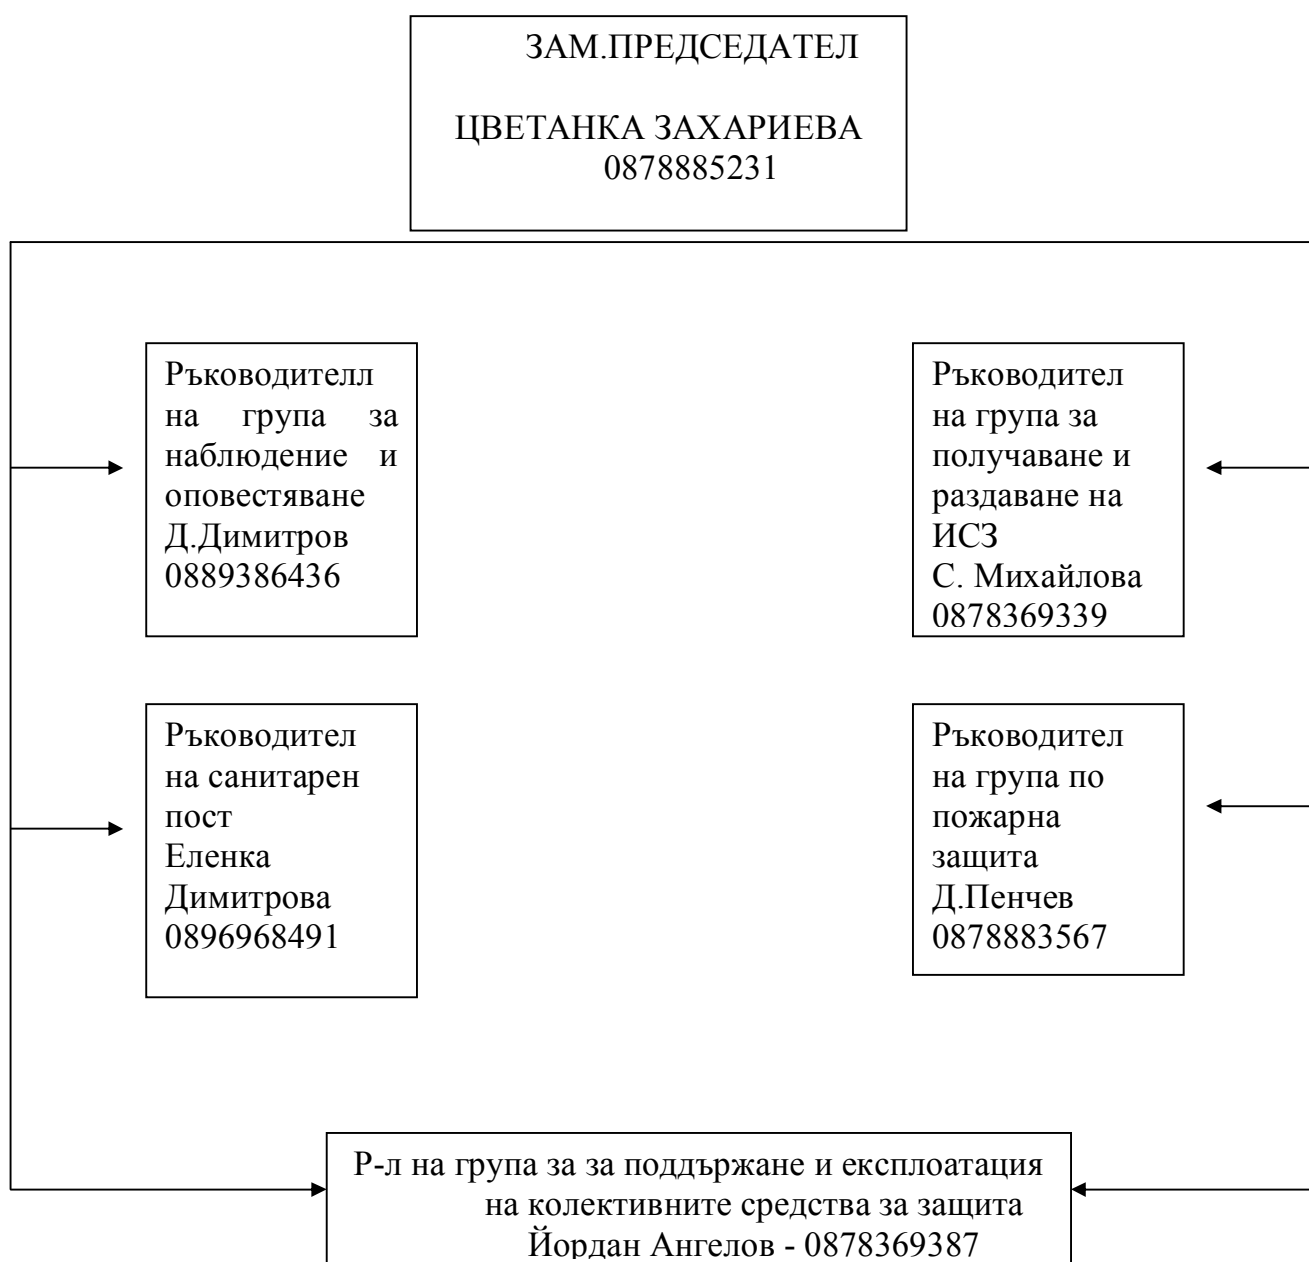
ЗАМ.ПРЕДСЕДАТЕЛ

ЦВЕТАНКА ЗАХАРИЕВА
0878885231

Ръководителл на група за наблюдение и оповестяване
Д.Димитров
0889386436

Ръководител на група за получаване и раздаване на ИСЗ
С. Михайлова
0878369339

Ръководител на санитарен пост
Еленка Димитрова
0896968491

Ръководител на група по пожарна защита
Д.Пенчев
0878883567

Р-л на група за за поддържане и експлоатация на колективните средства за защита
Йордан Ангелов - 0878369387